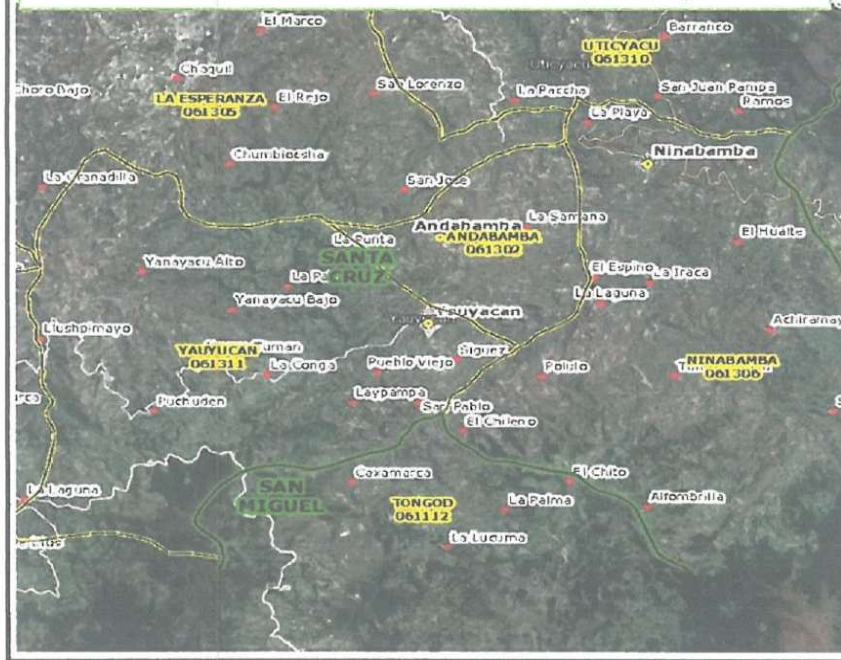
El Marco
Barranco
UTICYACU
061310
Choquil
Choro Bajo
San Lorenzo
Uticyacu
LA ESPERANZA
061305
El Rejo
La Paccha
San Juan Pampa
Ramos
La Playa
Ninabamba
Chumbiocsha
La Granadilla
San Jose
Andabamba
La Samana
ANDABAMBA
061302
El Hualte
La Punta
SANTA CRUZ
Yanayacu Alto
La Pa
El Espino
La Iraca
La Laguna
Yanayacu Bajo
Yauyucan
Llushpimayo
Achiramay
YAUYUCAN
061311
La Conga
Pueblo Viejo
Siguez
Polulo
NINABAMBA
061306
Laypampa
Puchuden
San Pablo
El Chileno
El Chito
La Laguna
SAN MIGUEL
Caxamarca
La Palma
Alfombrilla
TONGOD
061112
La Lucuma